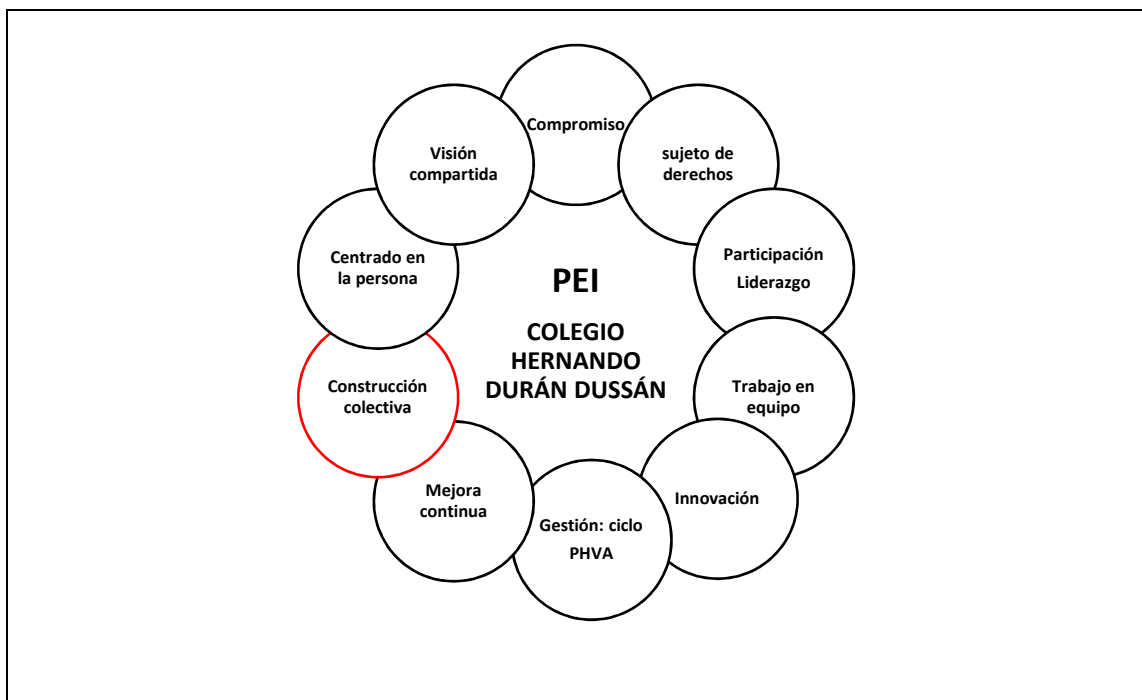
PEI

COLEGIO HERNANDO DURÁN DUSSÁN

Compromiso

sujeto de derechos

Participación Liderazgo

Trabajo en equipo

Innovación

Gestión: ciclo PHVA

Mejora continua

Construcción colectiva

Centrado en la persona

Visión compartida